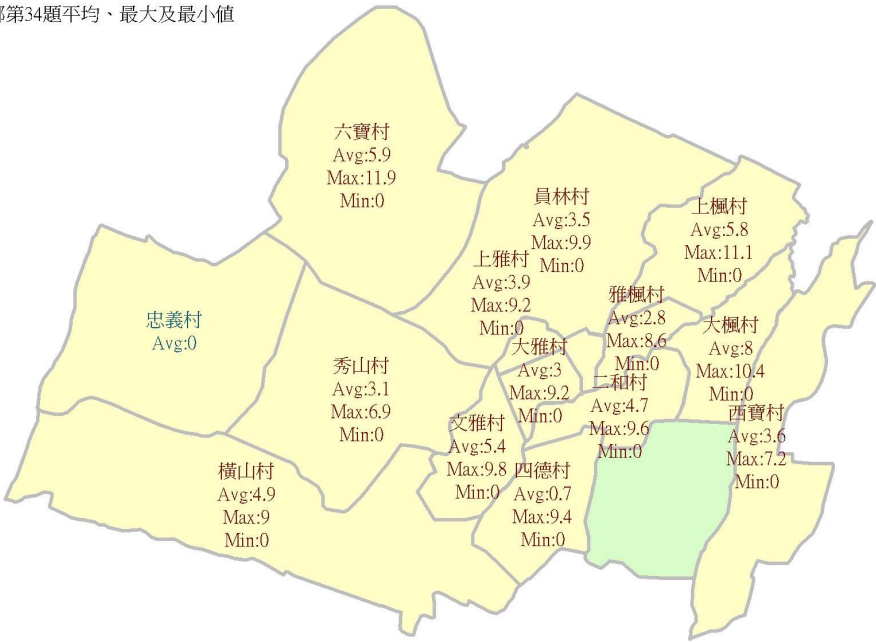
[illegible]第34題平均、最大及最小値

六寶村
Avg:5.9
Max:11.9
Min:0

員林村
Avg:3.5
Max:9.9
Min:0

上楓村
Avg:5.8
Max:11.1
Min:0

上雅村
Avg:3.9
Max:9.2
Min:0

忠義村
Avg:0

雅楓村
Avg:2.8
Max:8.6
Min:0

大楓村
Avg:8
Max:10.4
Min:0

秀山村
Avg:3.1
Max:6.9
Min:0

大雅村
Avg:3
Max:9.2
Min:0

二和村
Avg:4.7
Max:9.6
Min:0

西寶村
Avg:3.6
Max:7.2
Min:0

文雅村
Avg:5.4
Max:9.8
Min:0

橫山村
Avg:4.9
Max:9
Min:0

四德村
Avg:0.7
Max:9.4
Min:0